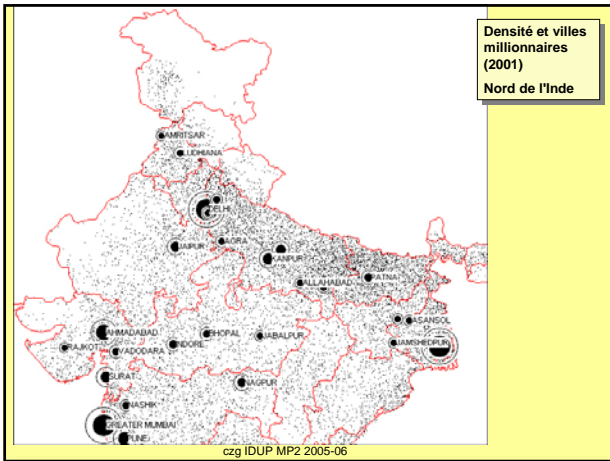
Densité et villes millionnaires (2001)

Nord de l'Inde

AMRITSAR
LUDHIANA
DELHI
JAIPUR
AGRA
KANPUR
LUCKNOW
ALLAHABAD
PATNA
ASANSOL
AHMADABAD
RAJKOT
VADODARA
INDORE
BHOPAL
JABALPUR
JAMSHEDPUR
SURAT
NAGPUR
NASHIK
GREATER MUMBAI
PUNE

czg IDUP MP2 2005-06